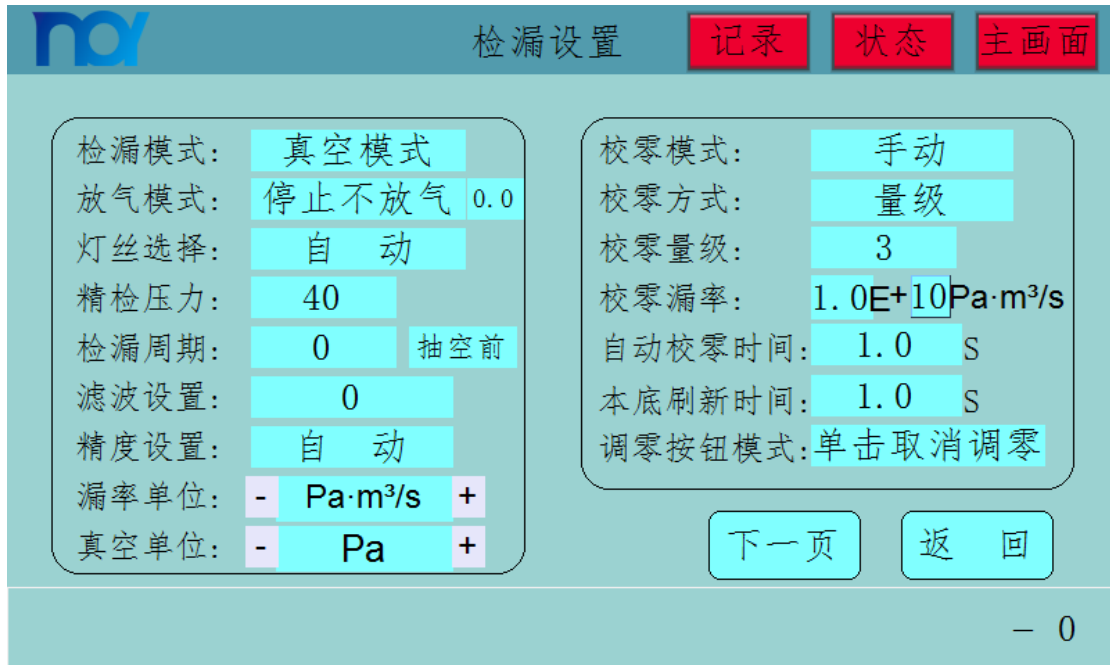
noy

检漏设置

记录 状态 主画面

检漏模式: 真空模式
放气模式: 停止不放气 0.0
灯丝选择: 自 动
精检压力: 40
检漏周期: 0 抽空前
滤波设置: 0
精度设置: 自 动
漏率单位: - Pa·m³/s +
真空单位: - Pa +

校零模式: 手动
校零方式: 量级
校零量级: 3
校零漏率: 1.0E+10Pa·m³/s
自动校零时间: 1.0 S
本底刷新时间: 1.0 S
调零按钮模式: 单击取消调零

下一页 返 回

— 0